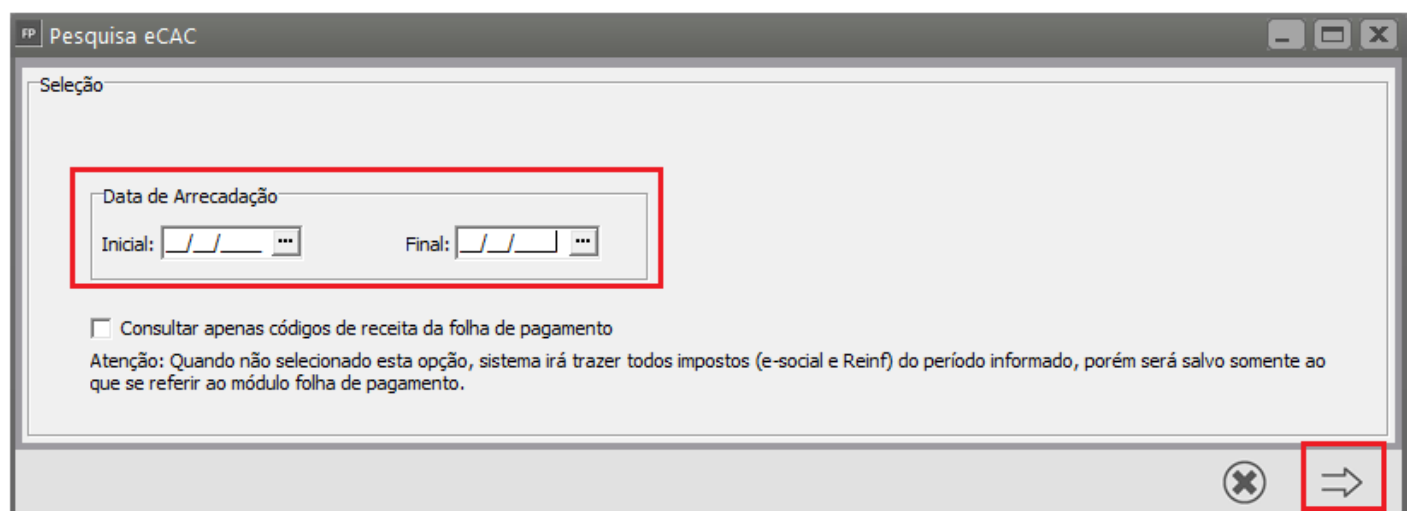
FP Pesquisa eCAC

Seleção

Data de Arrecadação

Inicial: __/__/____ ...

Final: __/__/____ ...

Consultar apenas códigos de receita da folha de pagamento

Atenção: Quando não selecionado esta opção, sistema irá trazer todos impostos (e-social e Reinf) do período informado, porém será salvo somente ao que se referir ao módulo folha de pagamento.